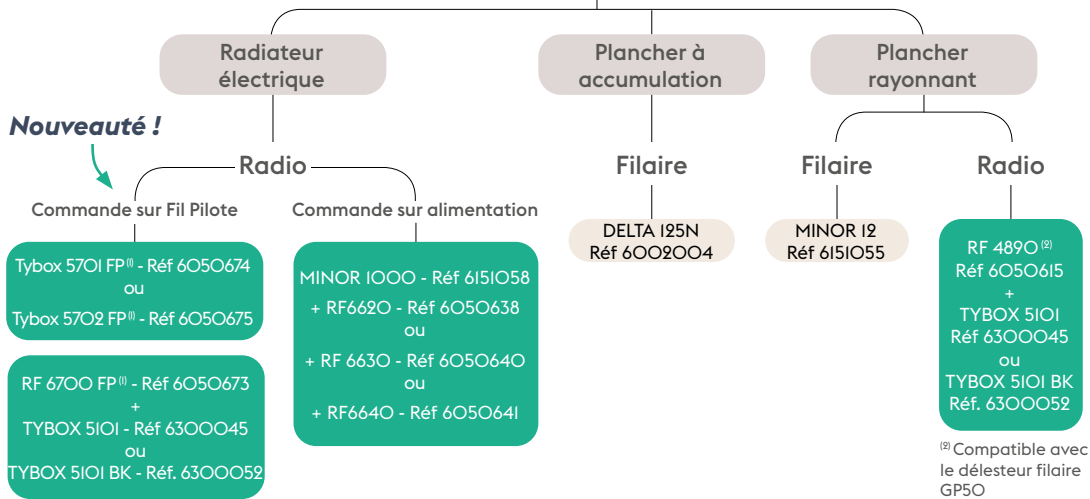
Radiateur électrique

Plancher à accumulation

Plancher rayonnant

Nouveauté !

Radio

Commande sur Fil Pilote

Commande sur alimentation

Tybox 5701 FP$^{(1)}$ - Réf 6050674
ou
Tybox 5702 FP$^{(1)}$ - Réf 6050675

RF 6700 FP$^{(1)}$ - Réf 6050673
+
TYBOX 5101 - Réf 6300045
ou
TYBOX 5101 BK - Réf. 6300052

MINOR 1000 - Réf 6151058
+ RF6620 - Réf 6050638
ou
+ RF 6630 - Réf 6050640
ou
+ RF6640 - Réf 6050641

Filaire

DELTA 125N
Réf 6002004

Filaire

MINOR 12
Réf 6151055

Radio

RF 4890$^{(2)}$
Réf 6050615
+
TYBOX 5101
Réf 6300045
ou
TYBOX 5101 BK
Réf. 6300052

$^{(2)}$ Compatible avec le délesteur filaire GP50